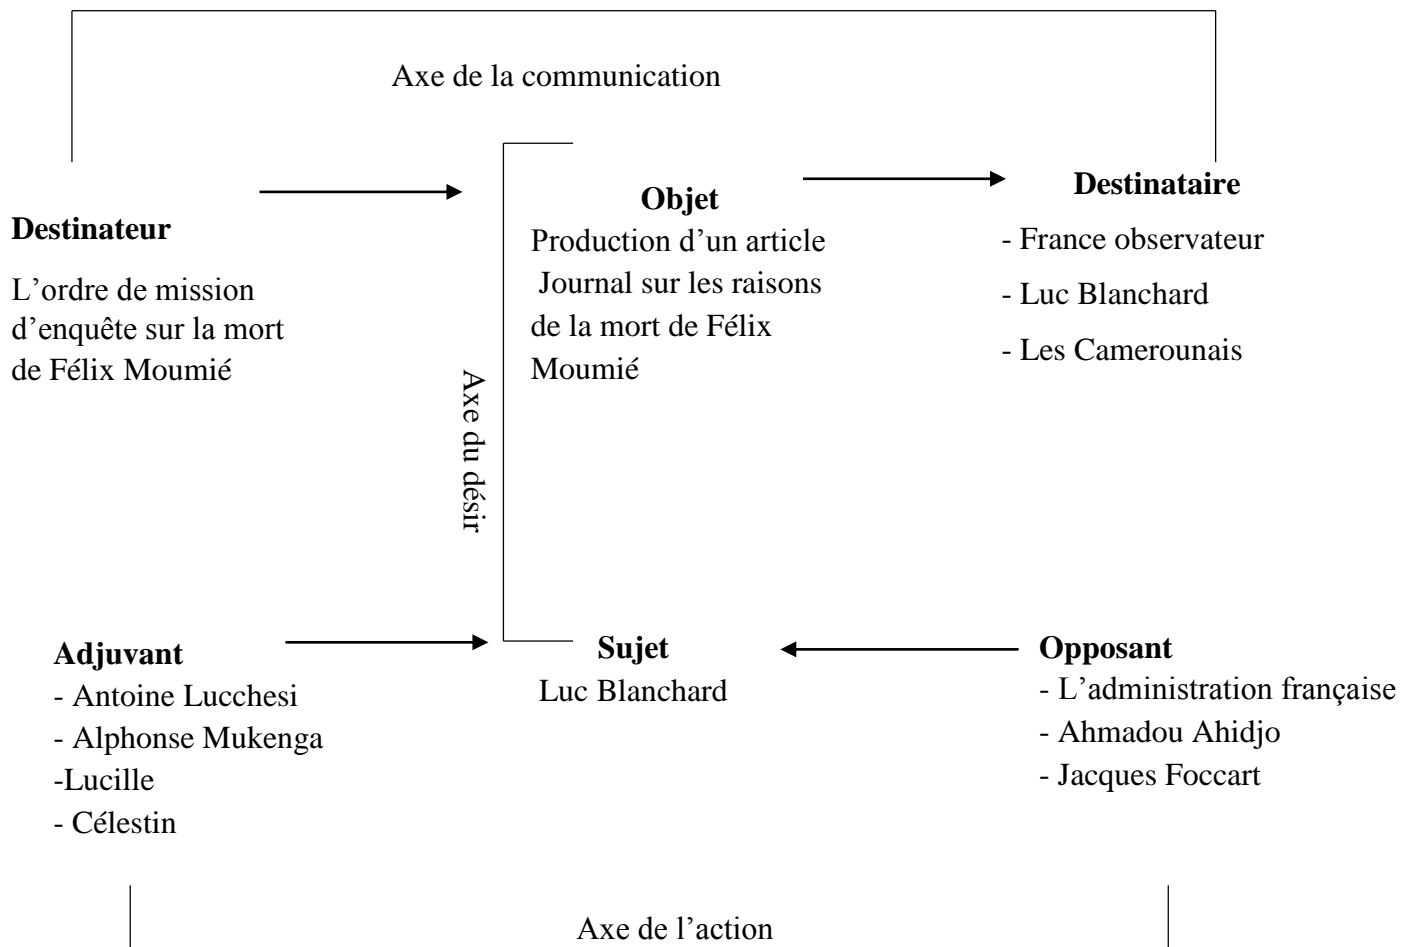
Axe de la communication

Destinateur

L'ordre de mission d'enquête sur la mort de Félix Moumié

Objet

Production d'un article Journal sur les raisons de la mort de Félix Moumié

Destinataire

- France observateur

- Luc Blanchard

- Les Camerounais

Axe du désir

Adjuvant
- Antoine Lucchesi
- Alphonse Mukenga
-Lucille
- Célestin

Sujet
Luc Blanchard

Opposant
- L'administration française
- Ahmadou Ahidjo
- Jacques Foccart

Axe de l'action